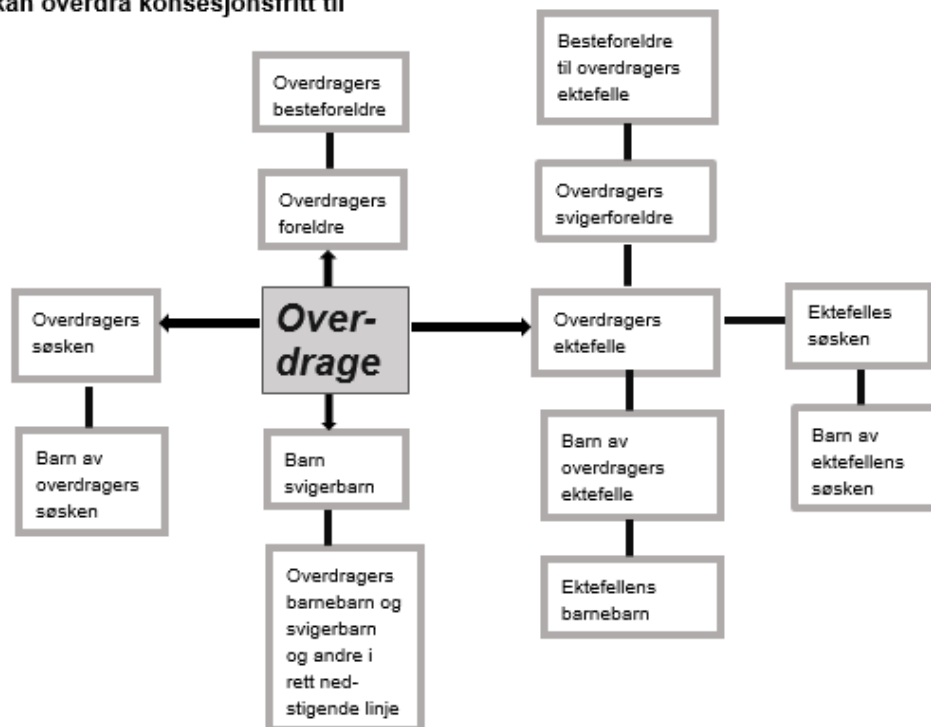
kan overdra konsesjonsfritt til

Overdragers besteforeldre

Overdragers foreldre

Besteforeldre til overdragers ektefelle

Overdragers svigerforeldre

Overdragers søsken

Over-drage

Overdragers ektefelle

Ektefelles søsken

Barn av overdragers søsken

Barn svigerbarn

Barn av overdragers ektefelle

Barn av ektefellens søsken

Overdragers barnebarn og svigerbarn og andre i rett nedstigende linje

Ektefellens barnebarn